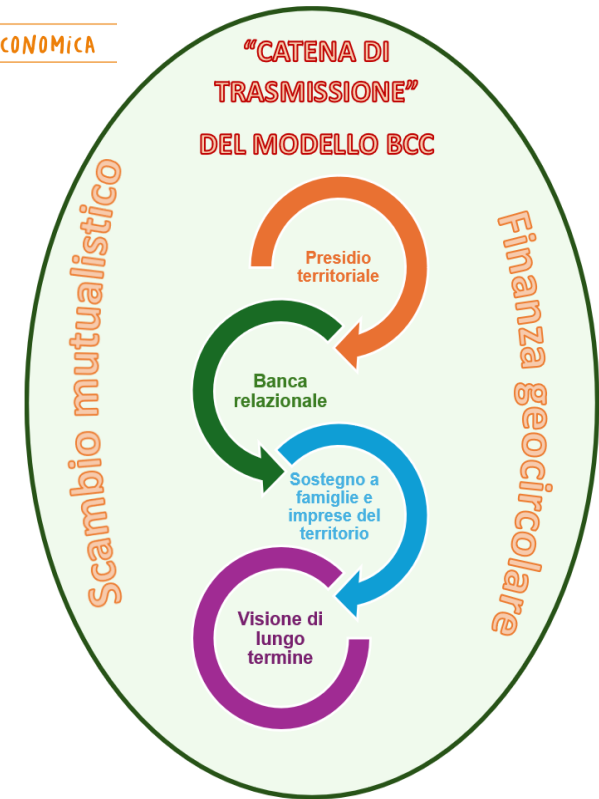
CONOMICA

"CATENA DI TRASMISSIONE"
DEL MODELLO BCC

Scambio mutualistico

Finanza geocircolare

Presidio territoriale

Banca relazionale

Sostegno a famiglie e imprese del territorio

Visione di lungo termine